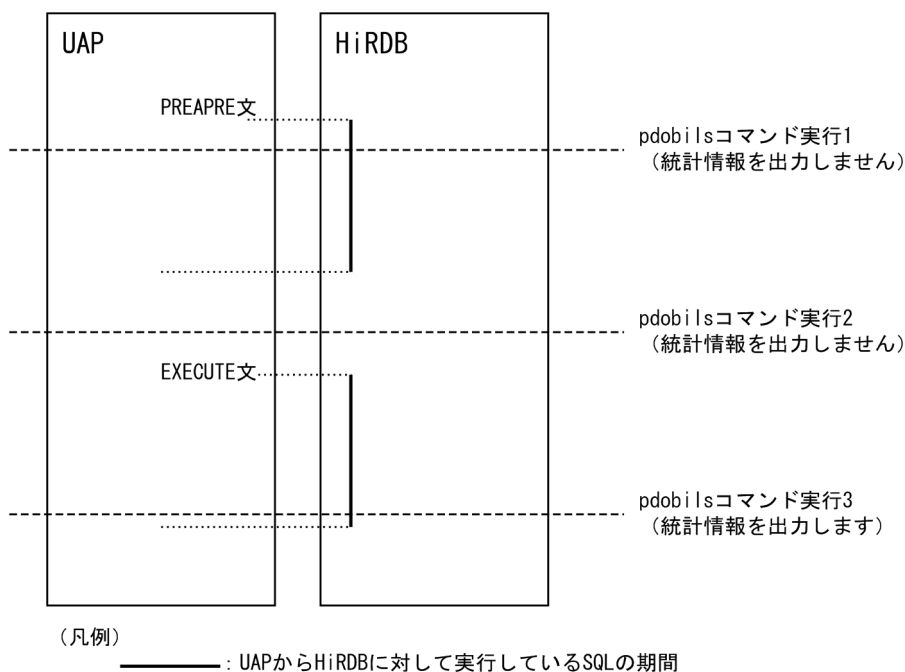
UAP

HiRDB

PREAPRE文

pdobilsコマンド実行1
（統計情報を出力しません）

pdobilsコマンド実行2
（統計情報を出力しません）

EXECUTE文

pdobilsコマンド実行3
（統計情報を出力します）

（凡例）

：UAPからHiRDBに対して実行しているSQLの期間